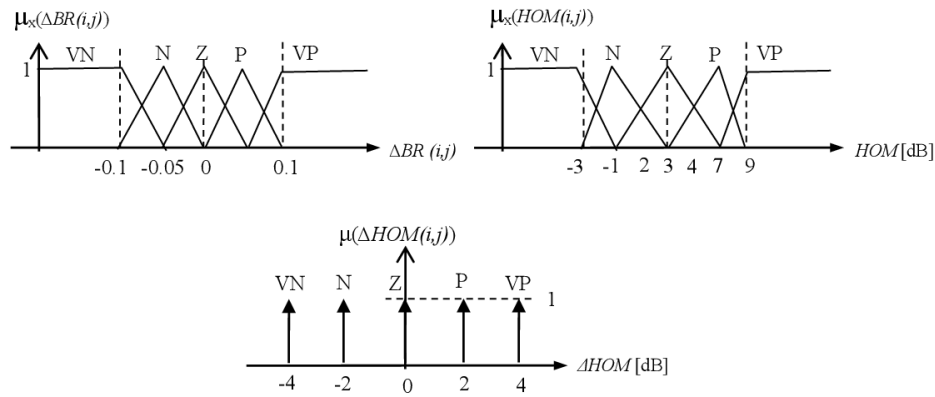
$\mu_x(\Delta BR(i,j))$

1

VN N Z P VP

-0.1 -0.05 0 0.1

$\Delta BR\ (i,j)$

$\mu_x(HOM(i,j))$

1

VN N Z P VP

-3 -1 2 3 4 7 9

$HOM$ [dB]

$\mu(\Delta HOM(i,j))$

VN N Z P VP

1

-4 -2 0 2 4

$\Delta HOM$ [dB]